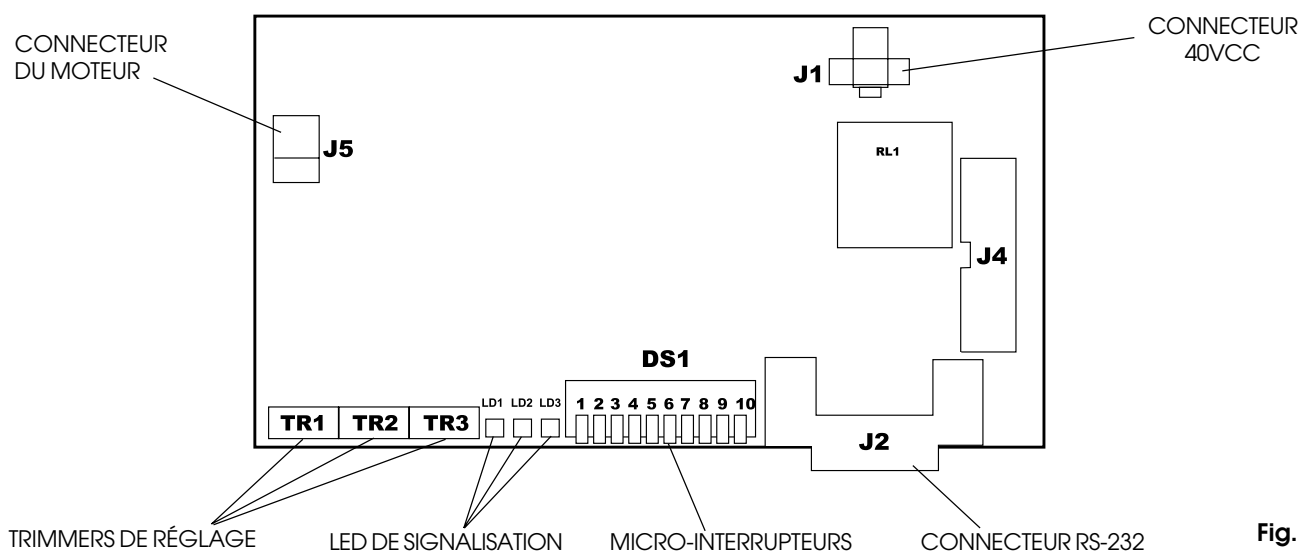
CONNECTEUR DU MOTEUR

J1

CONNECTEUR 40VCC

J5

RL1

J4

DS1

LD1 LD2 LD3

1 2 3 4 5 6 7 8 9 10

TR1 TR2 TR3

J2

TRIMMERS DE RÉGLAGE

LED DE SIGNALISATION

MICRO-INTERRUPTEURS

CONNECTEUR RS-232

Fig.